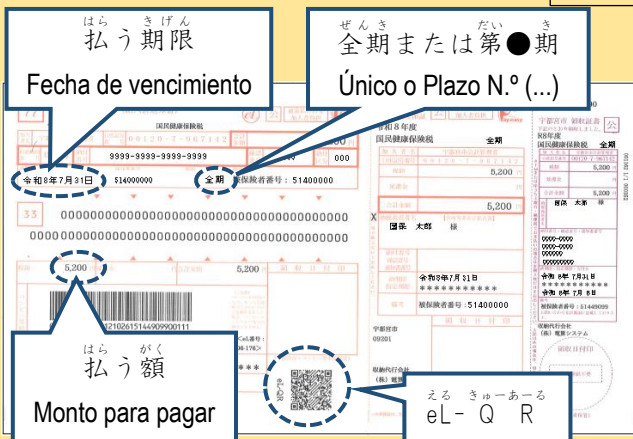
はら きげん
払う期限

Fecha de vencimiento

ぜんき だい き
全期または第●期

Único o Plazo N.º (...)

国民健康保険税

9999-9999-9999-9999

000

令和8年7月31日

514000000

全期

被保険者番号：51400000

33

5,200

5,200

令和8年度

国民健康保険税

全期

5,200

5,200

国保 太郎 様

令和8年7月31日

被保険者番号：51400000

宇都宮市

09301

収納代行会社

宇都宮市 納付済書

国民健康保険税

全期

5,200

国保 太郎

令和 8年 7月31日

はら がく
払う額

Monto para pagar

える きゅーあーる
eL- Q R